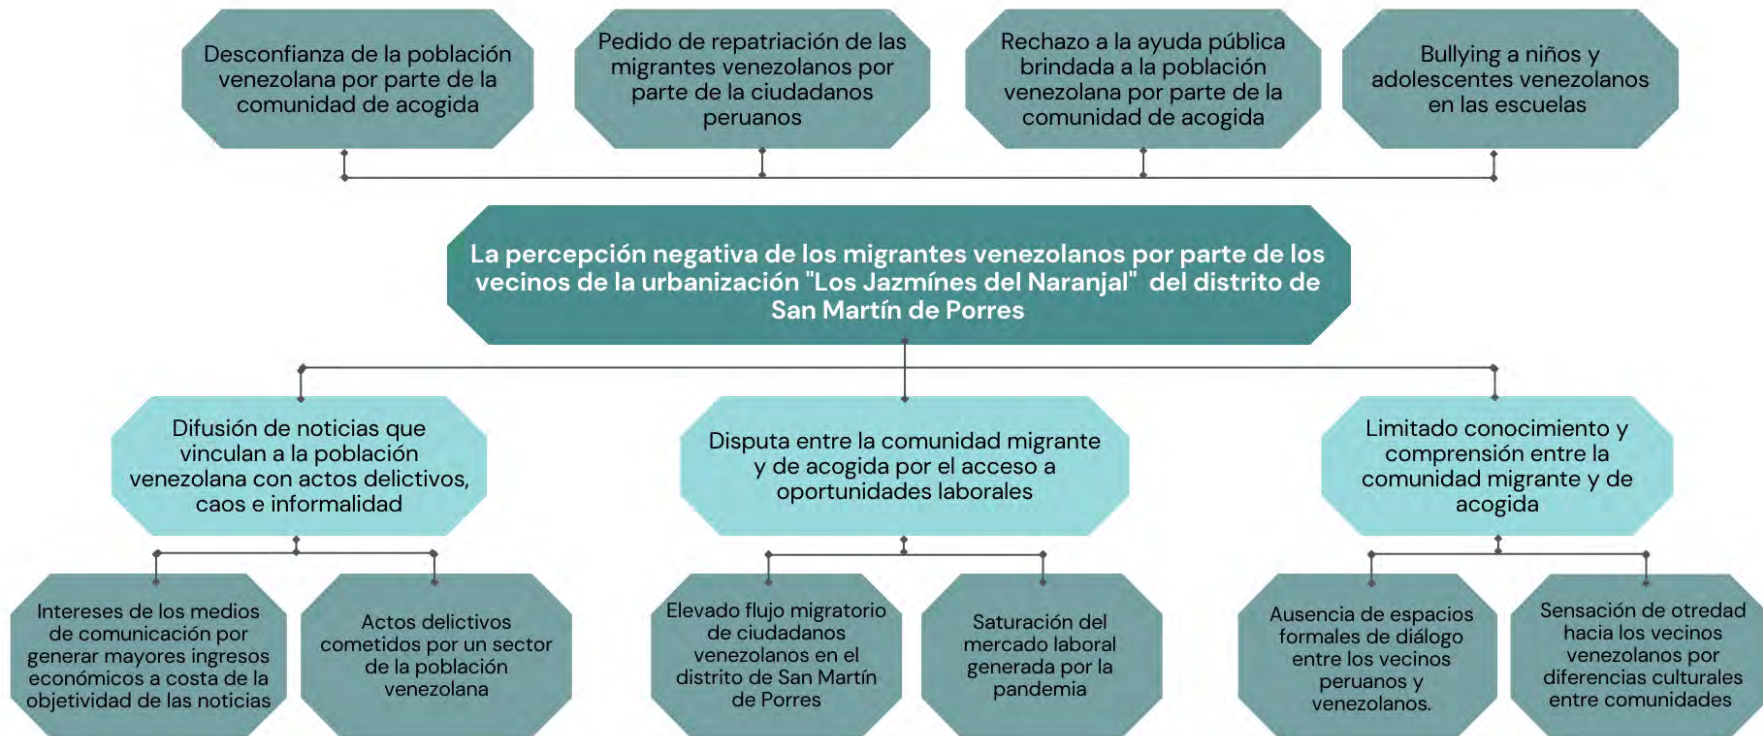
Desconfianza de la población venezolana por parte de la comunidad de acogida

Pedido de repatriación de las migrantes venezolanos por parte de la ciudadanos peruanos

Rechazo a la ayuda pública brindada a la población venezolana por parte de la comunidad de acogida

Bullying a niños y adolescentes venezolanos en las escuelas

La percepción negativa de los migrantes venezolanos por parte de los vecinos de la urbanización "Los Jazmínes del Naranjal" del distrito de San Martín de Porres

Difusión de noticias que vinculan a la población venezolana con actos delictivos, caos e informalidad

Disputa entre la comunidad migrante y de acogida por el acceso a oportunidades laborales

Limitado conocimiento y comprensión entre la comunidad migrante y de acogida

Intereses de los medios de comunicación por generar mayores ingresos económicos a costa de la objetividad de las noticias

Actos delictivos cometidos por un sector de la población venezolana

Elevado flujo migratorio de ciudadanos venezolanos en el distrito de San Martín de Porres

Saturación del mercado laboral generada por la pandemia

Ausencia de espacios formales de diálogo entre los vecinos peruanos y venezolanos.

Sensación de otredad hacia los vecinos venezolanos por diferencias culturales entre comunidades